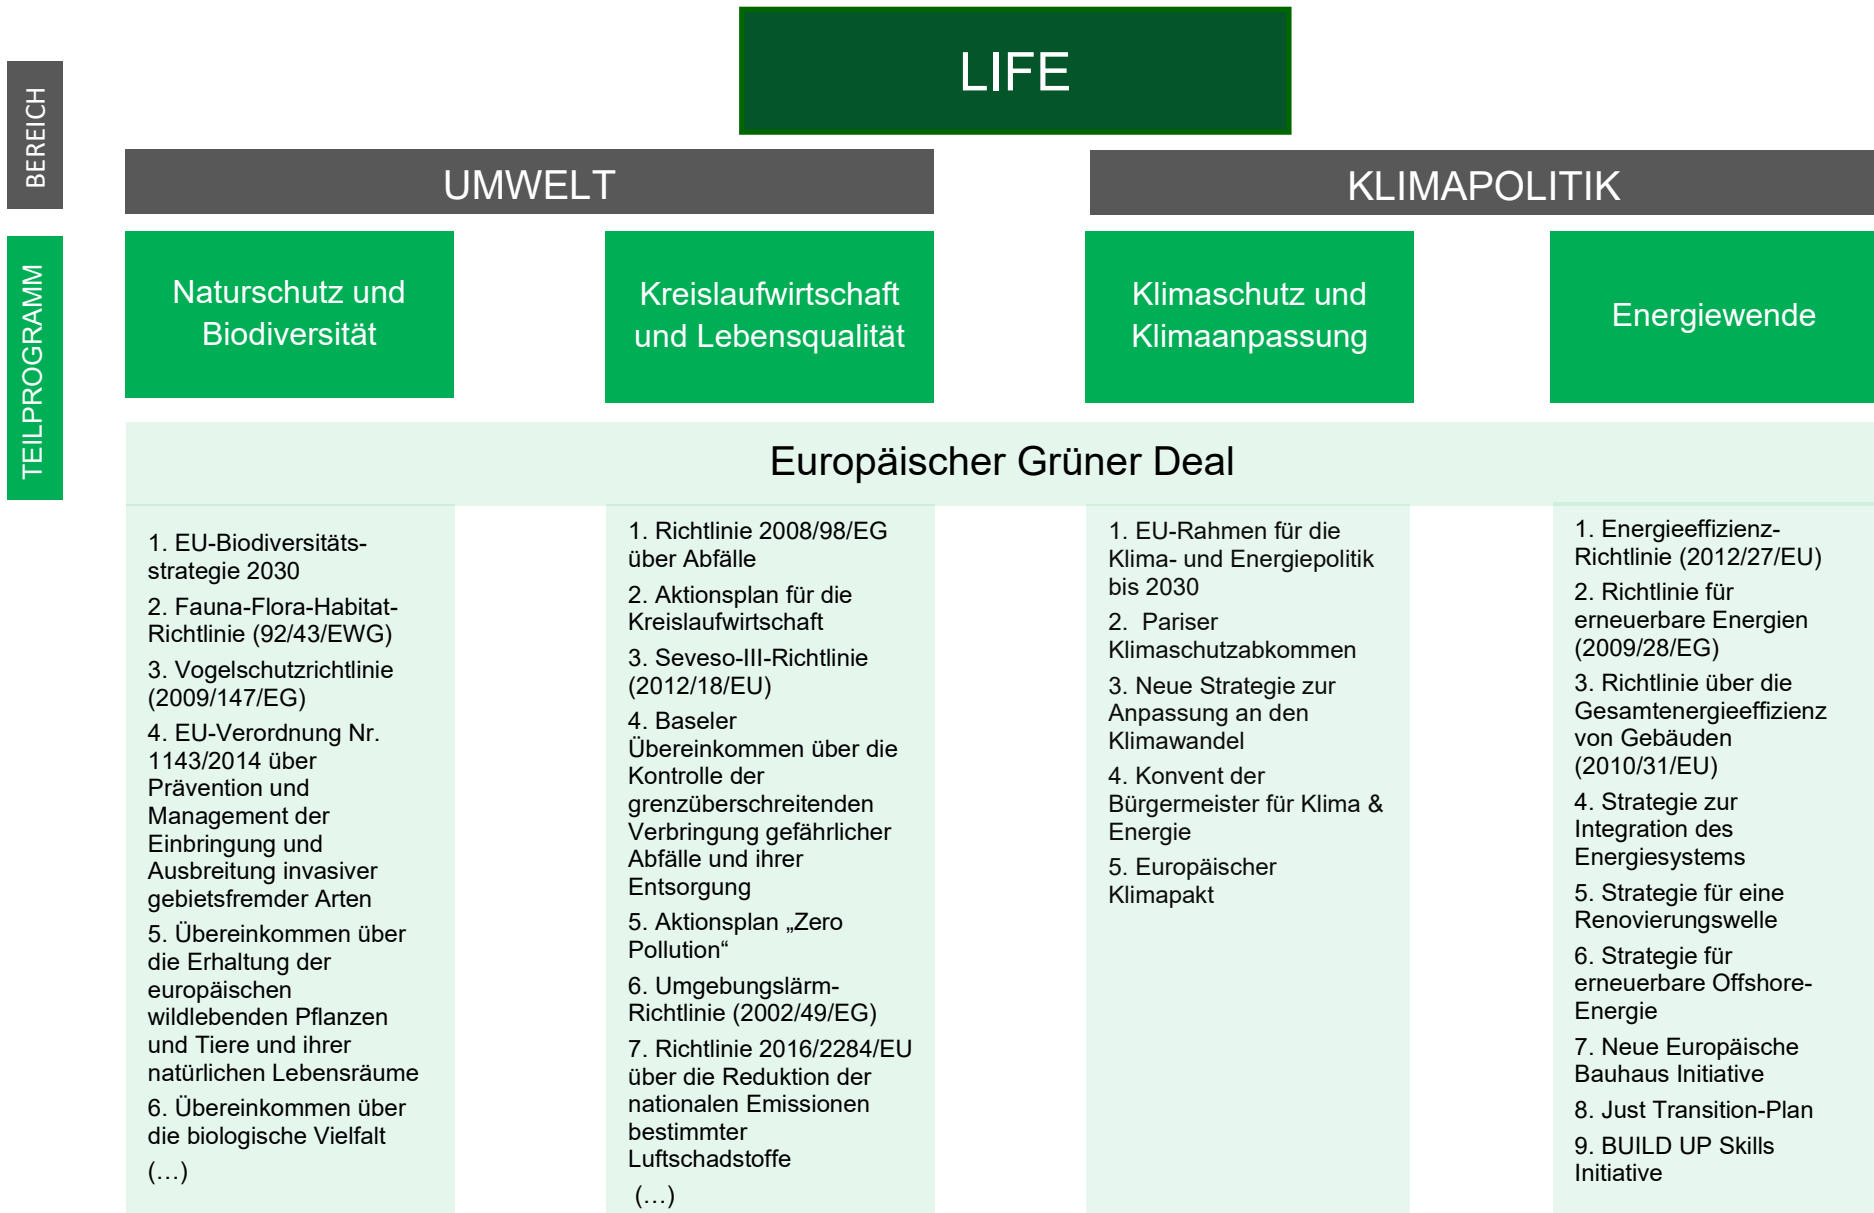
BEREICH

TEILPROGRAMM

LIFE

UMWELT

KLIMAPOLITIK

Naturschutz und Biodiversität

Kreislaufwirtschaft und Lebensqualität

Klimaschutz und Klimaanpassung

Energiewende

Europäischer Grüner Deal

1. EU-Biodiversitätsstrategie 2030

2. Fauna-Flora-Habitat-Richtlinie (92/43/EWG)

3. Vogelschutzrichtlinie (2009/147/EG)

4. EU-Verordnung Nr. 1143/2014 über Prävention und Management der Einbringung und Ausbreitung invasiver gebietsfremder Arten

5. Übereinkommen über die Erhaltung der europäischen wildlebenden Pflanzen und Tiere und ihrer natürlichen Lebensräume

6. Übereinkommen über die biologische Vielfalt

(…)

1. Richtlinie 2008/98/EG über Abfälle

2. Aktionsplan für die Kreislaufwirtschaft

3. Seveso-III-Richtlinie (2012/18/EU)

4. Baseler Übereinkommen über die Kontrolle der grenzüberschreitenden Verbringung gefährlicher Abfälle und ihrer Entsorgung

5. Aktionsplan „Zero Pollution“

6. Umgebungslärm-Richtlinie (2002/49/EG)

7. Richtlinie 2016/2284/EU über die Reduktion der nationalen Emissionen bestimmter Luftschadstoffe

(…)

1. EU-Rahmen für die Klima- und Energiepolitik bis 2030

2. Pariser Klimaschutzabkommen

3. Neue Strategie zur Anpassung an den Klimawandel

4. Konvent der Bürgermeister für Klima & Energie

5. Europäischer Klimapakt

1. Energieeffizienz-Richtlinie (2012/27/EU)

2. Richtlinie für erneuerbare Energien (2009/28/EG)

3. Richtlinie über die Gesamtenergieeffizienz von Gebäuden (2010/31/EU)

4. Strategie zur Integration des Energiesystems

5. Strategie für eine Renovierungswelle

6. Strategie für erneuerbare Offshore-Energie

7. Neue Europäische Bauhaus Initiative

8. Just Transition-Plan

9. BUILD UP Skills Initiative